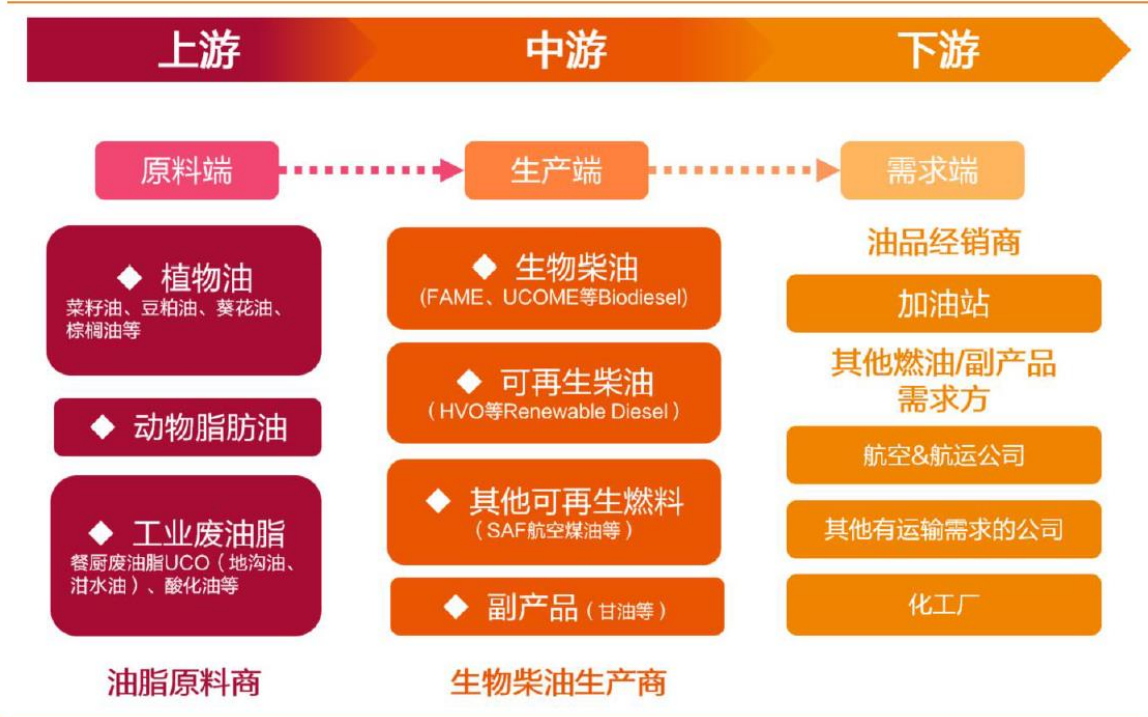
上游

中游

下游

原料端

生产端

需求端

◆ 植物油
菜籽油、豆粕油、葵花油、棕榈油等

◆ 动物脂肪油

◆ 工业废油脂
餐厨废油脂UCO（地沟油、泔水油）、酸化油等

油脂原料商

◆ 生物柴油
(FAME、UCOME等Biodiesel)

◆ 可再生柴油
（HVO等Renewable Diesel）

◆ 其他可再生燃料
（SAF航空煤油等）

◆ 副产品（甘油等）

生物柴油生产商

油品经销商

加油站

其他燃油/副产品需求方

航空&航运公司

其他有运输需求的公司

化工厂